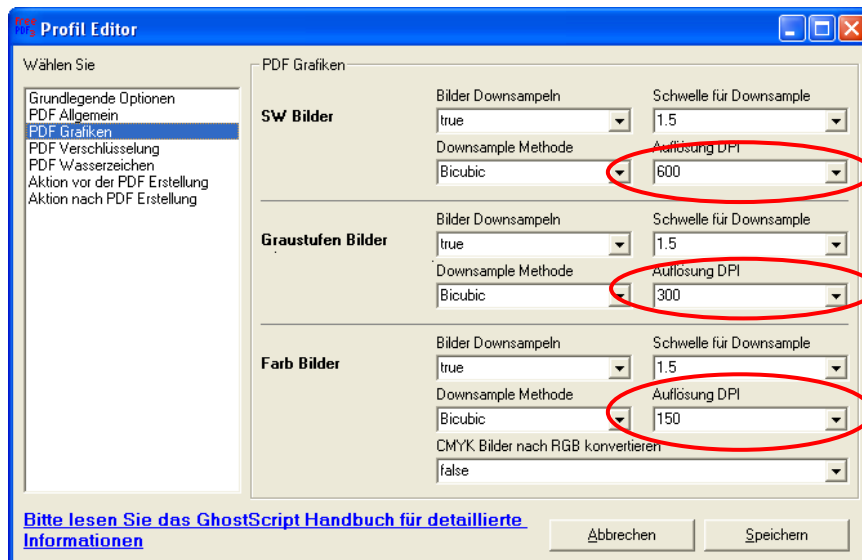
free PDF Profil Editor

Wählen Sie

Grundlegende Optionen
PDF Allgemein
PDF Grafiken
PDF Verschlüsselung
PDF Wasserzeichen
Aktion vor der PDF Erstellung
Aktion nach PDF Erstellung

PDF Grafiken

SW Bilder
Bilder Downsampeln
true
Schwelle für Downsample
1.5
Downsample Methode
Bicubic
Auflösung DPI
600

Graustufen Bilder
Bilder Downsampeln
true
Schwelle für Downsample
1.5
Downsample Methode
Bicubic
Auflösung DPI
300

Farb Bilder
Bilder Downsampeln
true
Schwelle für Downsample
1.5
Downsample Methode
Bicubic
Auflösung DPI
150
CMYK Bilder nach RGB konvertieren
false

Bitte lesen Sie das GhostScript Handbuch für detaillierte Informationen

Abbrechen
Speichern